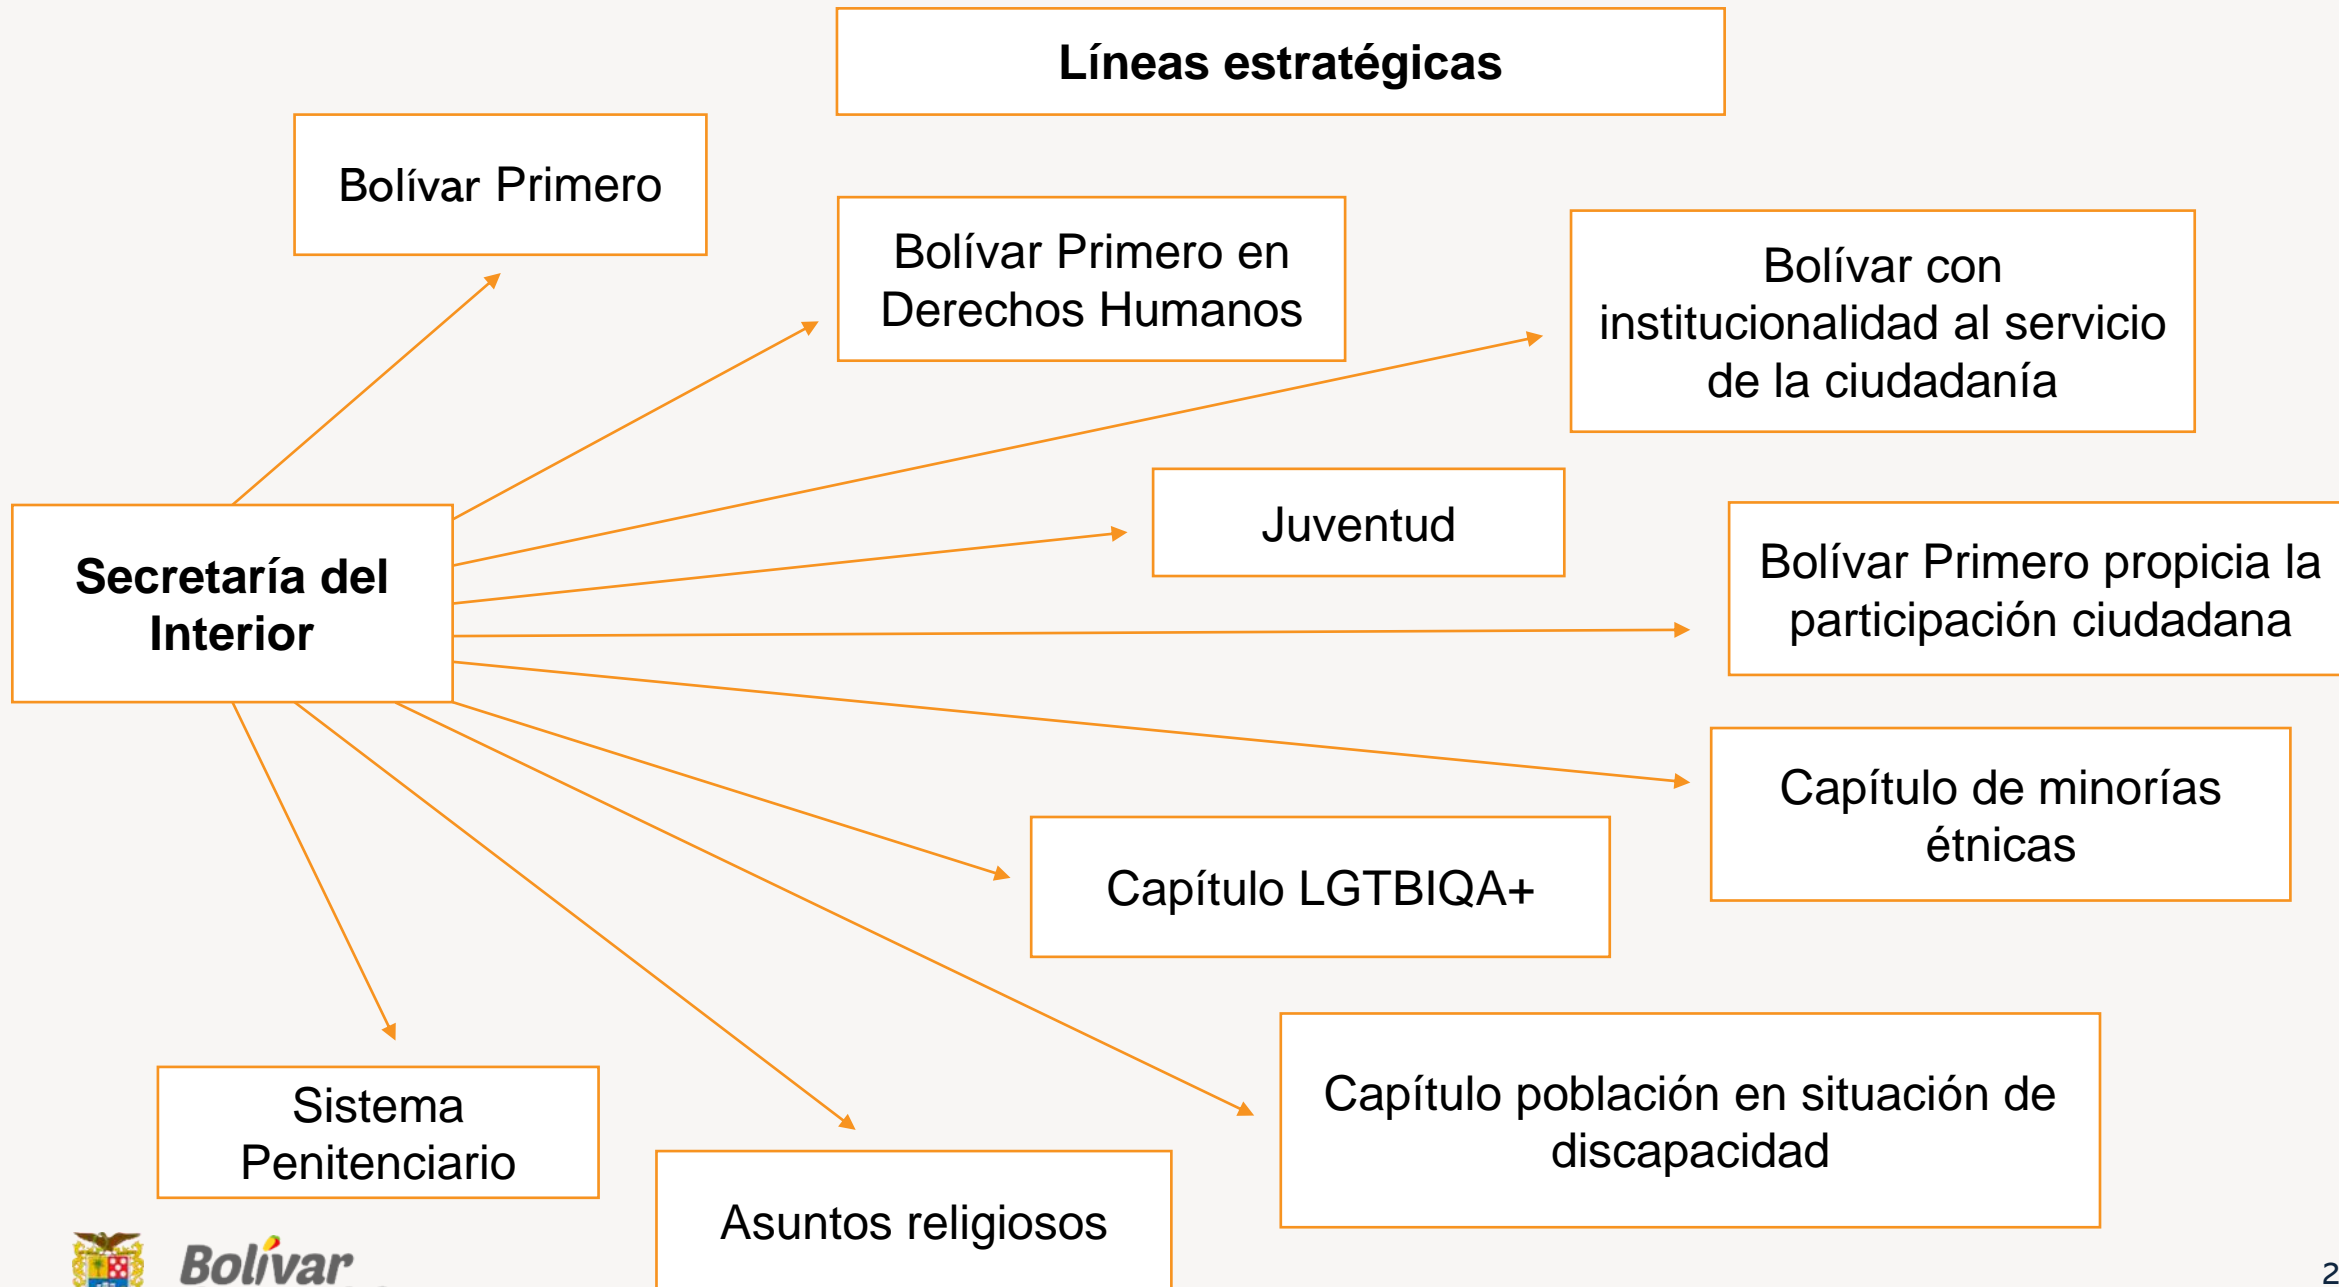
Líneas estratégicas

Bolívar Primero

Bolívar Primero en Derechos Humanos

Bolívar con institucionalidad al servicio de la ciudadanía

Secretaría del Interior

Juventud

Bolívar Primero propicia la participación ciudadana

Capítulo de minorías étnicas

Capítulo LGTBIQA+

Capítulo población en situación de discapacidad

Sistema Penitenciario

Asuntos religiosos

Bolívar

2